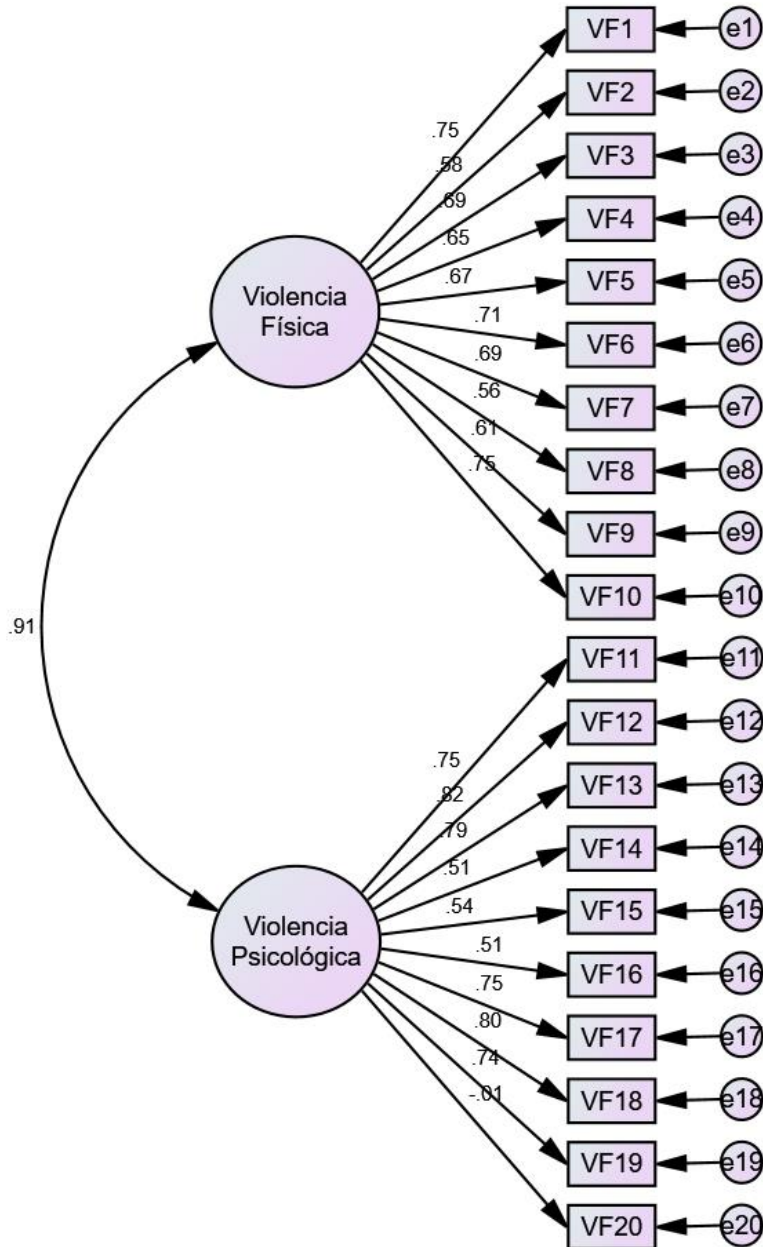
VF1
e1
VF2
e2
VF3
e3
VF4
e4
VF5
e5
VF6
e6
VF7
e7
VF8
e8
VF9
e9
VF10
e10
.75
.58
.69
.65
.67
.71
.69
.56
.61
.75
Violencia Física
.91
VF11
e11
VF12
e12
VF13
e13
VF14
e14
VF15
e15
VF16
e16
VF17
e17
VF18
e18
VF19
e19
VF20
e20
.75
.82
.79
.51
.54
.51
.75
.80
.74
-.01
Violencia Psicológica